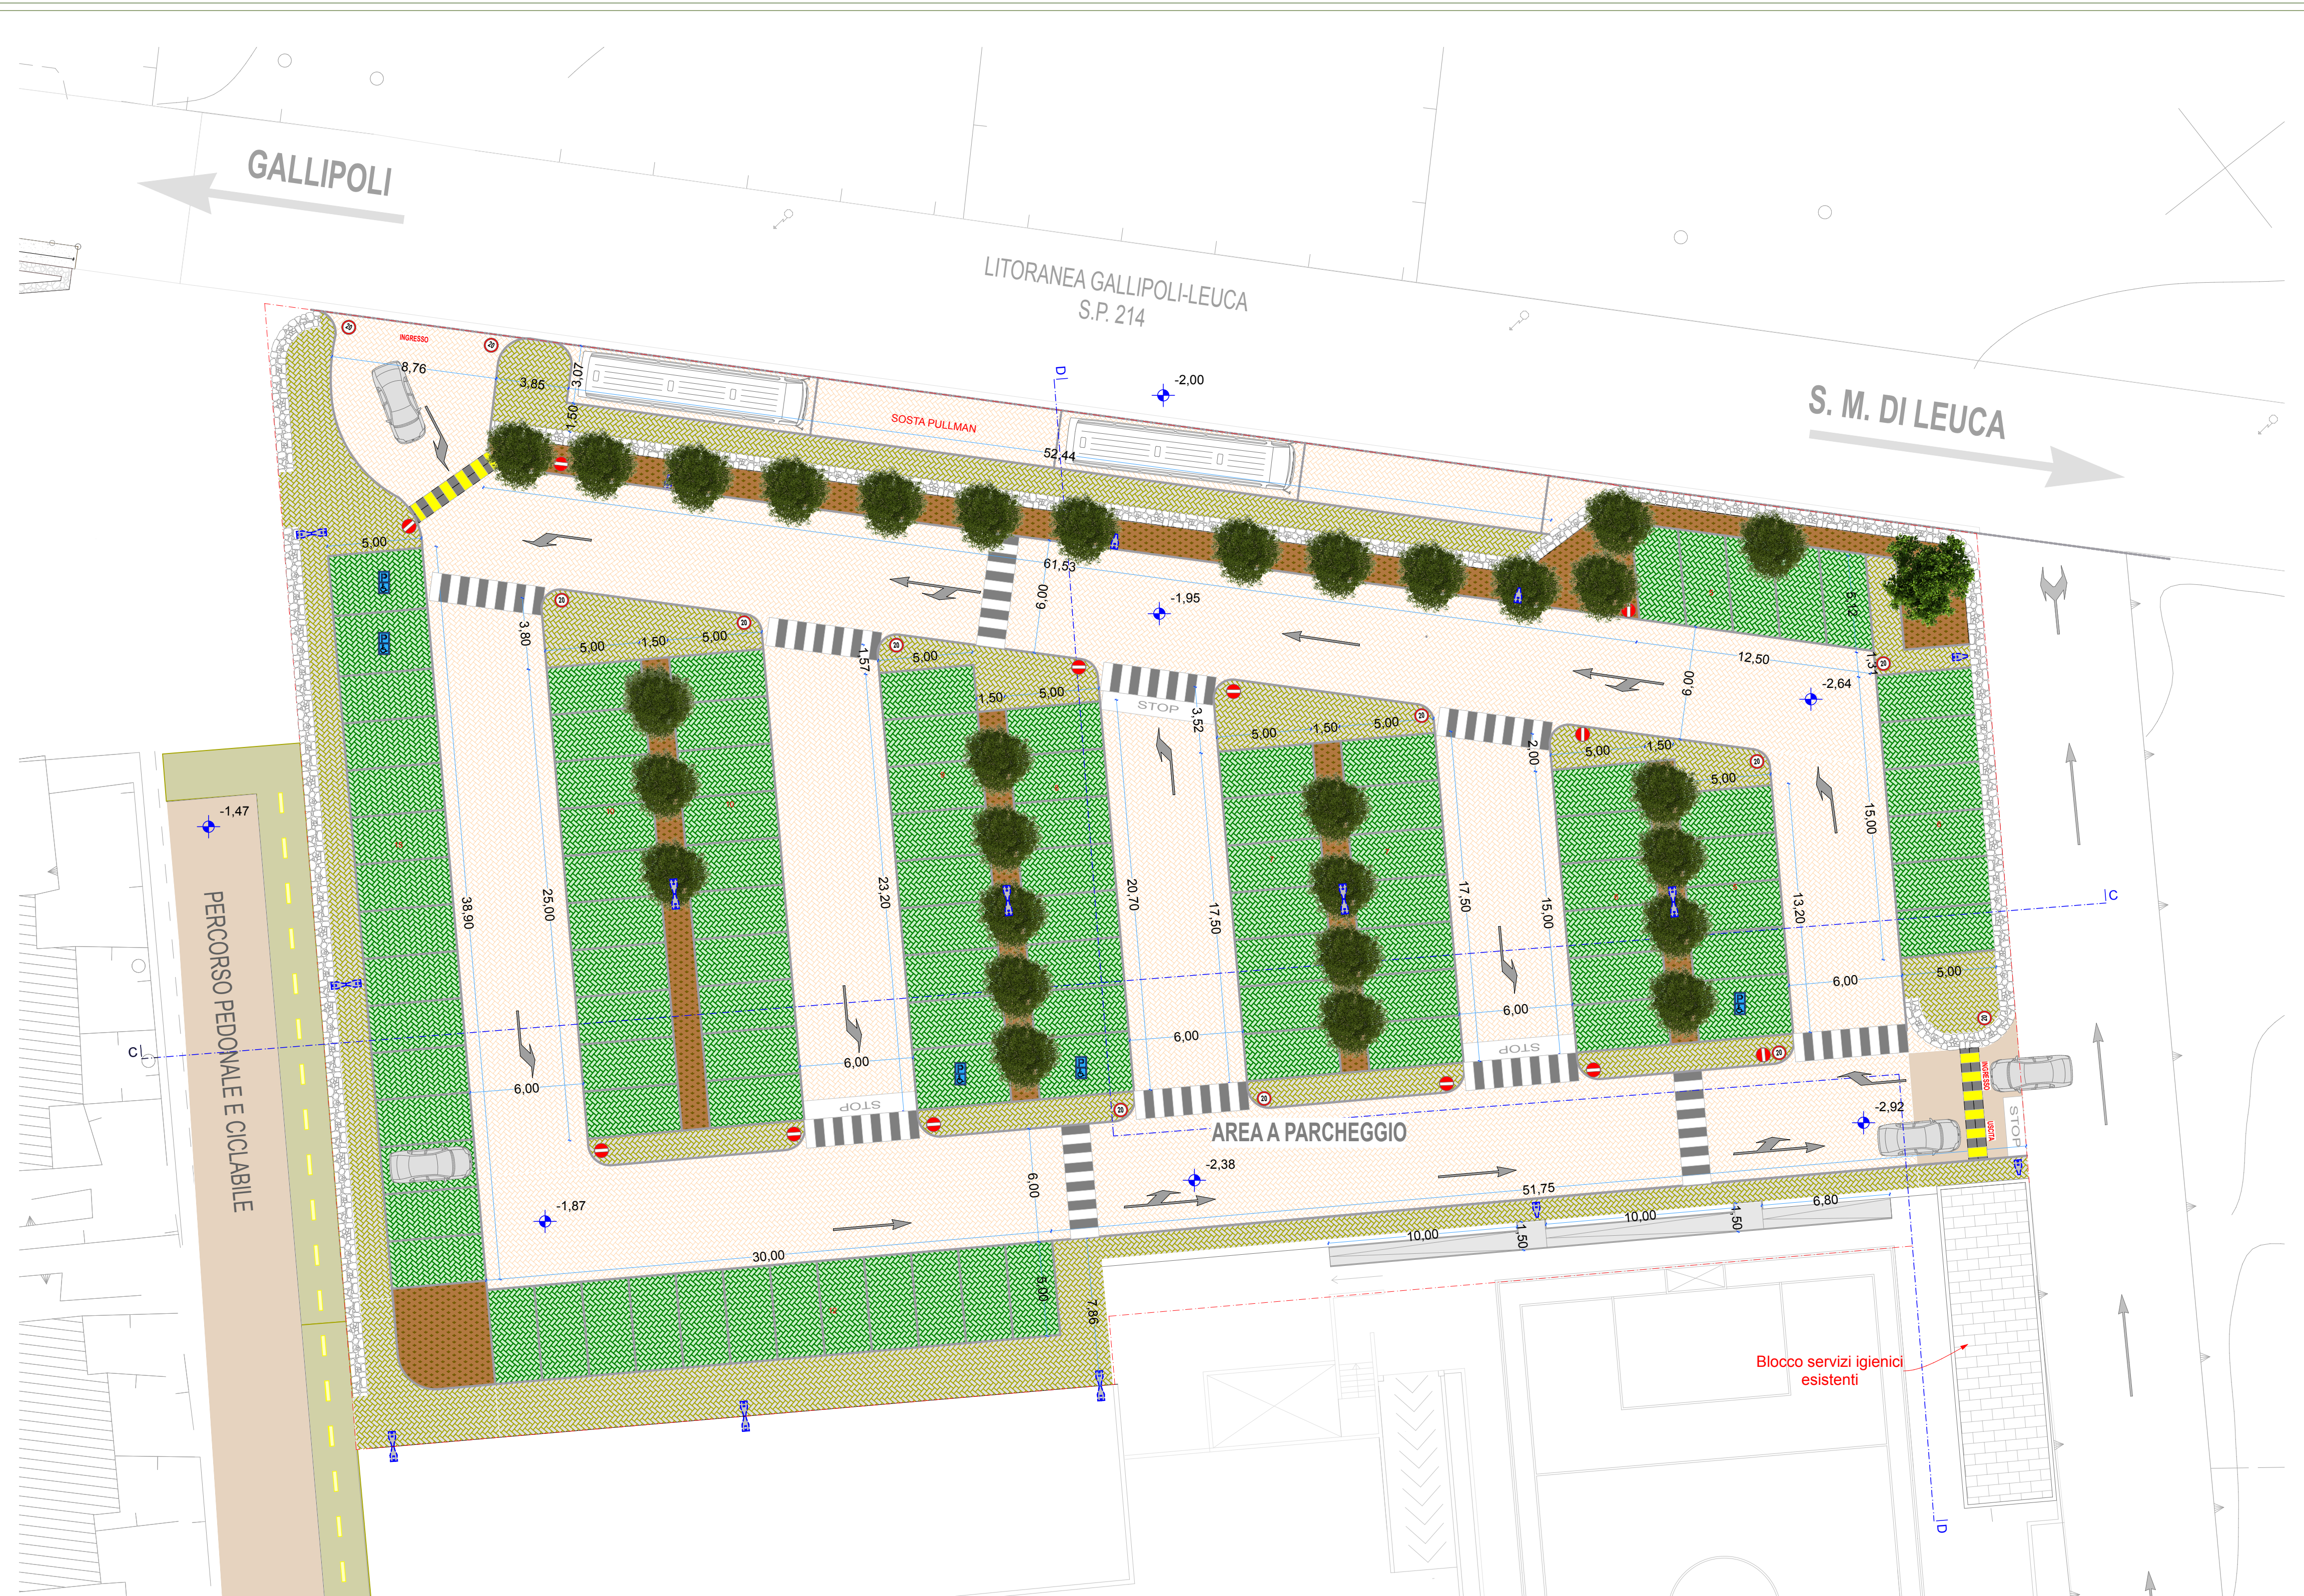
GALLIPOLI

LITORANEA GALLIPOLI-LEUCA
S.P. 214

S. M. DI LEUCA

INGRESSO

SOSTA PULLMAN

8,76
3,85
3,07
1,50
52,44
61,53
-2,00
-1,95
5,00
3,80
5,00
1,50
5,00
6,00
1,57
5,00
1,50
5,00
STOP
3,52
5,00
1,50
5,00
2,00
5,00
1,50
5,00
12,50
-2,64
6,00
1,31
5,12
15,00
38,90
25,00
23,20
20,70
17,50
17,50
15,00
13,20
6,00
5,00
6,00
6,00
6,00
6,00
STOP
STOP
STOP
STOP
-1,47
C
C
-1,87
-2,38
-2,92
6,00
30,00
51,75
10,00
1,50
10,00
1,50
6,80
8,00
7,86
D
D

AREA A PARCHEGGIO

PERCORSO PEDONALE E CICLABILE

Blocco servizi igienici
esistenti